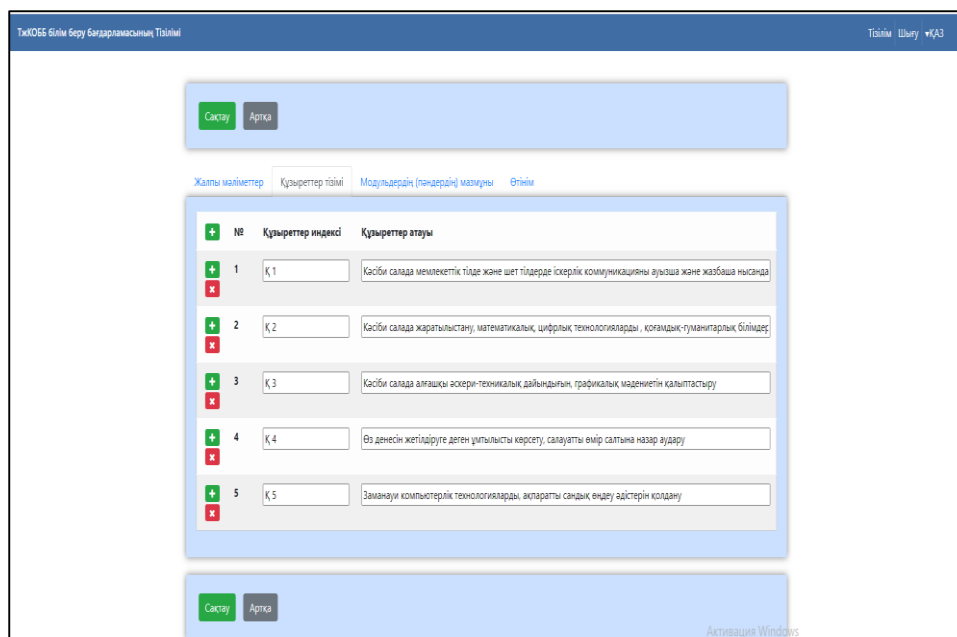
ТжКОББ білім беру бағдарламасының Тізілімі

Тізілім Шығу ▾ҚАЗ

Сақтау Артқа

Жалпы мәліметтер Құзыреттер тізімі Модульдердің (пәндердің) мазмұны Өтінім

| + | № | Құзыреттер индексі | Құзыреттер атауы |
|---|---|---|---|
| + x | 1 | Қ 1 | Кәсіби салада мемлекеттік тілде және шет тілдерде іскерлік коммуникацияны ауызша және жазбаша нысанда |
| + x | 2 | Қ 2 | Кәсіби салада жаратылыстану, математикалық, цифрлық технологияларды , қоғамдық-гуманитарлық білімдер |
| + x | 3 | Қ 3 | Кәсіби салада алғашқы әскери-техникалық дайындығын, графикалық мәдениетін қалыптастыру |
| + x | 4 | Қ 4 | Өз денесін жетілдіруге деген ұмтылысты көрсету, салауатты өмір салтына назар аудару |
| + x | 5 | Қ 5 | Заманауи компьютерлік технологияларды, ақпаратты сандық өңдеу әдістерін қолдану |

Сақтау Артқа

Активация Windows